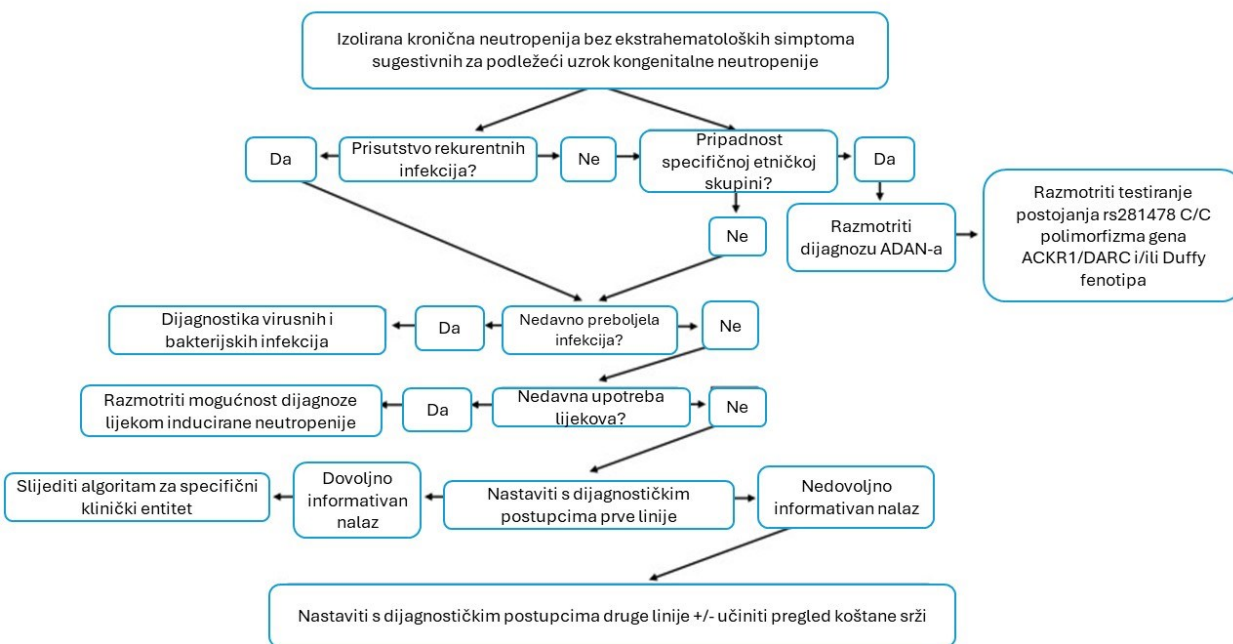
Izolirana kronična neutropenija bez ekstrahematoloških simptoma sugestivnih za podležeći uzrok kongenitalne neutropenije

Da

Prisutstvo rekurentnih infekcija?

Ne

Pripadnost specifičnoj etničkoj skupini?

Da

Razmotriti dijagnozu ADAN-a

Razmotriti testiranje postojanja rs281478 C/C polimorfizma gena ACKR1/DARC i/ili Duffy fenotipa

Ne

Dijagnostika virusnih i bakterijskih infekcija

Da

Nedavno preboljela infekcija?

Ne

Razmotriti mogućnost dijagnoze lijekom inducirane neutropenije

Da

Nedavna upotreba lijekova?

Ne

Slijediti algoritam za specifični klinički entitet

Dovoljno informativan nalaz

Nastaviti s dijagnostičkim postupcima prve linije

Nedovoljno informativan nalaz

Nastaviti s dijagnostičkim postupcima druge linije +/- učiniti pregled koštane srži